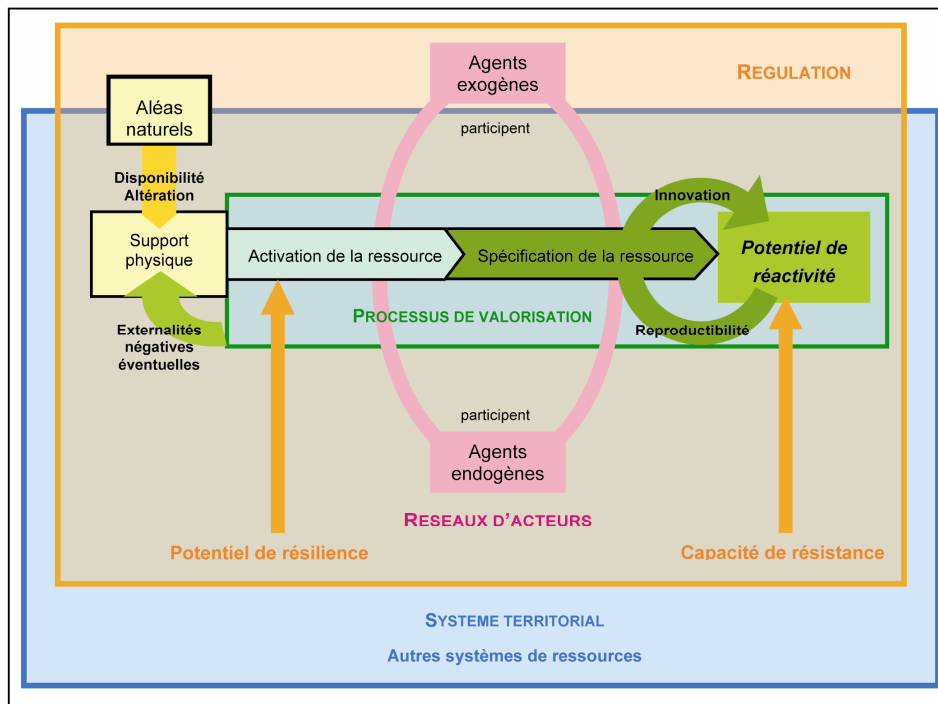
REGULATION

Aléas naturels

Agents exogènes

participent

Disponibilité
Altération

Innovation

Support physique

Activation de la ressource

Spécification de la ressource

Potentiel de réactivité

PROCESSUS DE VALORISATION

Externalités négatives éventuelles

Reproductibilité

participent

Agents endogènes

RESEAUX D'ACTEURS

Potentiel de résilience

Capacité de résistance

SYSTEME TERRITORIAL

Autres systèmes de ressources